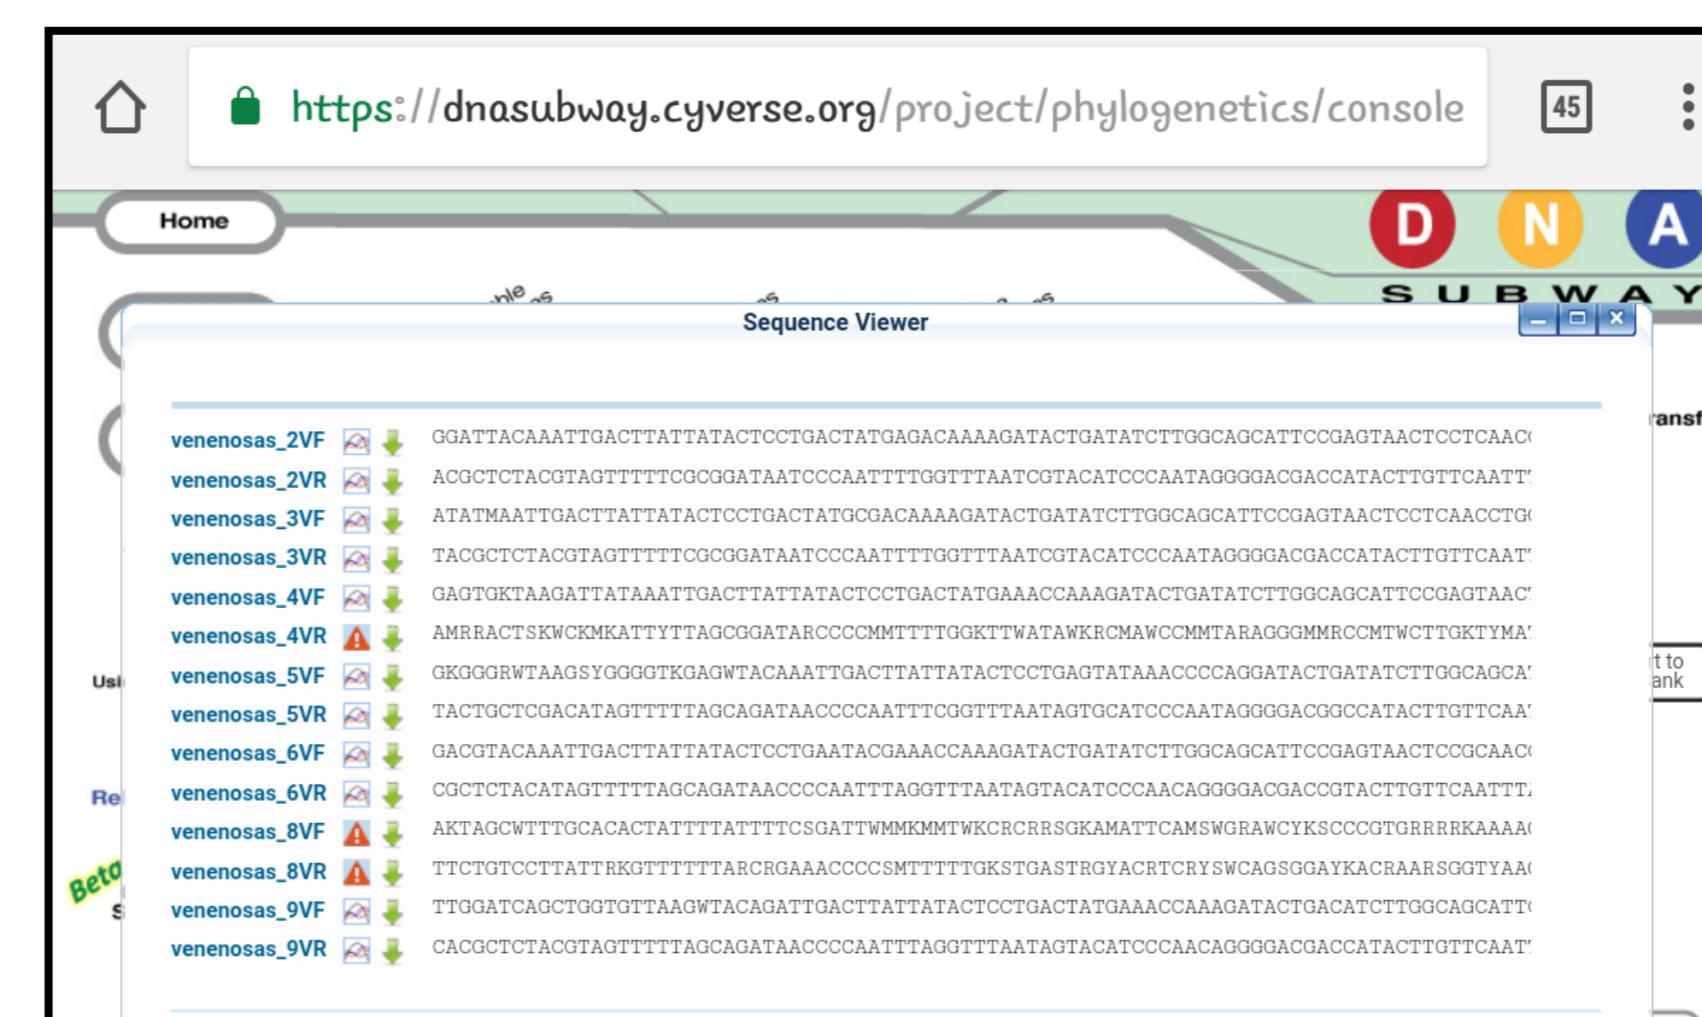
https://dnasubway.cyverse.org/project/phylogenetics/console

45

Home

D N A
SUBWAY

Sequence Viewer

venenosas_2VF GGATTACAAATTGACTTATTATACTCCTGACTATGAGACAAAAGATACTGATATCTTGGCAGCATTCCGAGTAACTCCTCAAC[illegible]
venenosas_2VR ACGCTCTACGTAGTTTTTCGCGGATAATCCCAATTTTGGTTTAATCGTACATCCCAATAGGGGACGACCATACTTGTTCAATT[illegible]
venenosas_3VF ATATMAATTGACTTATTATACTCCTGACTATGCGACAAAAGATACTGATATCTTGGCAGCATTCCGAGTAACTCCTCAACCTG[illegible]
venenosas_3VR TACGCTCTACGTAGTTTTTCGCGGATAATCCCAATTTTGGTTTAATCGTACATCCCAATAGGGGACGACCATACTTGTTCAAT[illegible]
venenosas_4VF GAGTGKTAAGATTATAAATTGACTTATTATACTCCTGACTATGAAACCAAAGATACTGATATCTTGGCAGCATTCCGAGTAAC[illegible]
venenosas_4VR AMRRACTSKWCKMKATTYTTAGCGGATARCCCCMMTTTTGGKTTWATAWKRCMAWCCMMTARAGGGMMRCCMTWCTTGKTYMA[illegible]
venenosas_5VF GKGGGRWTAAGSYGGGGTKGAGWTACAAATTGACTTATTATACTCCTGAGTATAAACCCCAGGATACTGATATCTTGGCAGCA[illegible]
venenosas_5VR TACTGCTCGACATAGTTTTTAGCAGATAACCCCAATTTCGGTTTAATAGTGCATCCCAATAGGGGACGGCCATACTTGTTCAA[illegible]
venenosas_6VF GACGTACAAATTGACTTATTATACTCCTGAATACGAAACCAAAGATACTGATATCTTGGCAGCATTCCGAGTAACTCCGCAAC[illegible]
venenosas_6VR CGCTCTACATAGTTTTTAGCAGATAACCCCAATTTAGGTTTAATAGTACATCCCAACAGGGGACGACCGTACTTGTTCAATTT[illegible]
venenosas_8VF AKTAGCWTTTGCACACTATTTTATTTTCSGATTWMMKMMTWKCRCRRSGKAMATTCAMSWGRAWCYKSCCCGTGRRRRKAAAA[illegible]
venenosas_8VR TTCTGTCCTTATTRKGTTTTTTARCRGAAACCCCSMTTTTTGKSTGASTRGYACRTCRYSWCAGSGGAYKACRAARSGGTYAA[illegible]
venenosas_9VF TTGGATCAGCTGGTGTTAAGWTACAGATTGACTTATTATACTCCTGACTATGAAACCAAAGATACTGACATCTTGGCAGCATT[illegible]
venenosas_9VR CACGCTCTACGTAGTTTTTAGCAGATAACCCCAATTTAGGTTTAATAGTACATCCCAACAGGGGACGACCATACTTGTTCAAT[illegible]

ansf
t to
ank
Usi
Re
Beta